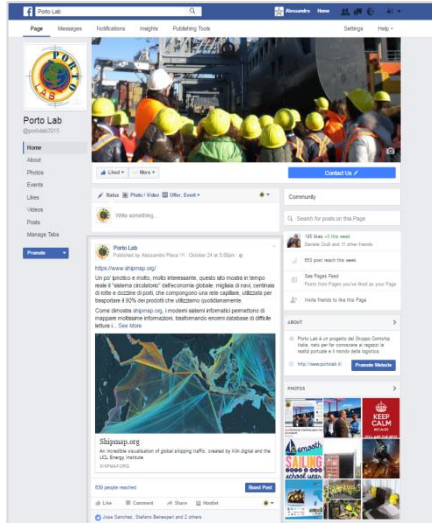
Porto Lab

Alessandro Home

Page Messages Notifications Insights Publishing Tools Settings Help

PORTO LAB

Porto Lab
@portolab2015

Home
About
Photos
Events
Likes
Videos
Posts
Manage Tabs

Promote

Liked More

Contact Us

Status Photo / Video Offer, Event

Write something...

Porto Lab
Published by Alessandro Plaza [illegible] · October 24 at 5:00pm

https://www.shipmap.org/

Un po' ipnotico e molto, molto interessante, questo sito mostra in tempo reale il "sistema circolatorio" dell'economia globale: migliaia di navi, centinaia di rotte e decine di porti, che compongono una rete capillare, utilizzata per trasportare il 90% dei prodotti che utilizziamo quotidianamente.

Come dimostra shipmap.org, i moderni sistemi informatici permettono di mappare moltissime informazioni, trasformando enormi database di difficile lettura i... See More

Shipmap.org
An incredible visualisation of global shipping traffic, created by Kiln digital and the UCL Energy Institute.
SHIPMAP.ORG

630 people reached Boost Post

Like Comment Share Hootlet

Jose Sanchez, Stefano Benvegnù and 2 others

Community

Search for posts on this Page

185 likes +3 this week
Daniele Giulli and 11 other friends

653 post reach this week

See Pages Feed
Posts from Pages you've liked as your Page

Invite friends to like this Page

ABOUT

Porto Lab è un progetto del Gruppo Contship Italia, nato per far conoscere ai ragazzi la realtà portuale e il mondo della logistica.

http://www.portolab.it/ Promote Website

PHOTOS

KEEP CALM

SAILING